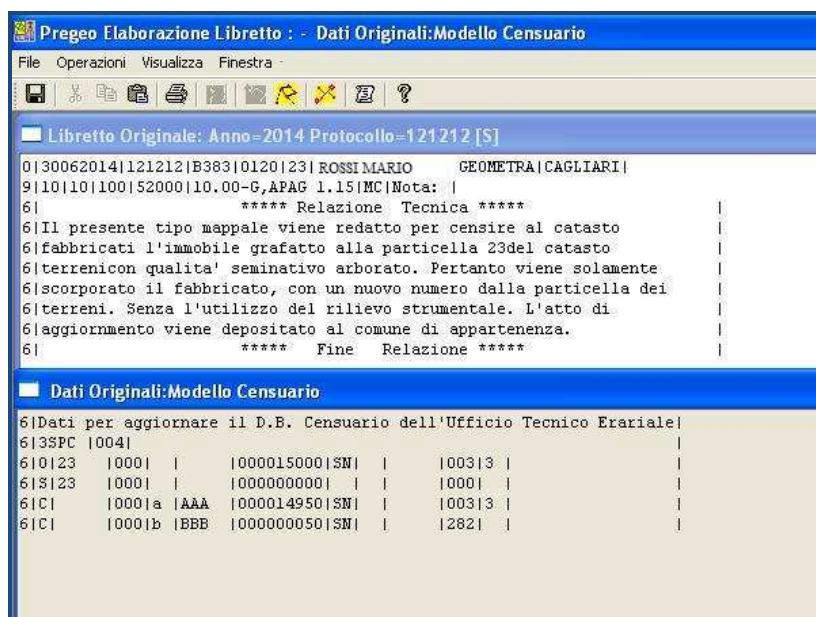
Pregeo Elaborazione Libretto : - Dati Originali:Modello Censuario

File Operazioni Visualizza Finestra

Libretto Originale: Anno=2014 Protocollo=121212 [S]

0|30062014|121212|B383|0120|23|ROSSI MARIO GEOMETRA|CAGLIARI|
9|10|10|100|52000|10.00-G,APAG 1.15|MC|Nota: |
6| ***** Relazione Tecnica ***** |
6|Il presente tipo mappale viene redatto per censire al catasto |
6|fabbricati l'immobile grafatto alla particella 23del catasto |
6|terrenicon qualita' seminativo arborato. Pertanto viene solamente |
6|scorporato il fabbricato, con un nuovo numero dalla particella dei |
6|terreni. Senza l'utilizzo del rilievo strumentale. L'atto di |
6|aggiornamento viene depositato al comune di appartenenza. |
6| ***** Fine Relazione ***** |

Dati Originali:Modello Censuario

6|Dati per aggiornare il D.B. Censuario dell'Ufficio Tecnico Erariale|
6|3SPC |004| |
6|0|23 |000| | |000015000|SN| | |003|3 | |
6|S|23 |000| | |000000000| | | |000| | |
6|C| |000|a |AAA |000014950|SN| | |003|3 | |
6|C| |000|b |BBB |000000050|SN| | |282| | |